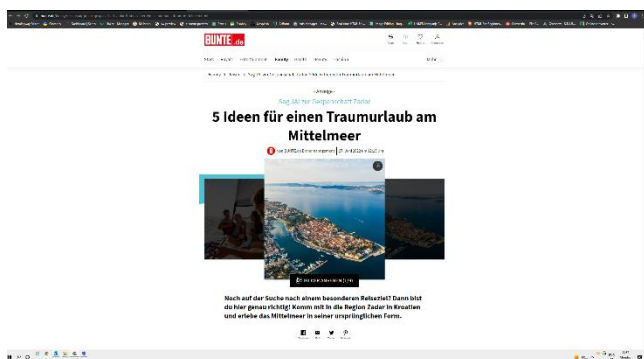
BUNTE.de

- Anzeige -

5 Ideen für einen Traumurlaub am Mittelmeer

Noch auf der Suche nach einem besonderen Reiseziel? Dann bist du hier genau richtig! Komm mit in die Region Zadar in Kroatien und erlebe das Mittelmeer in seiner ursprünglichen Form.